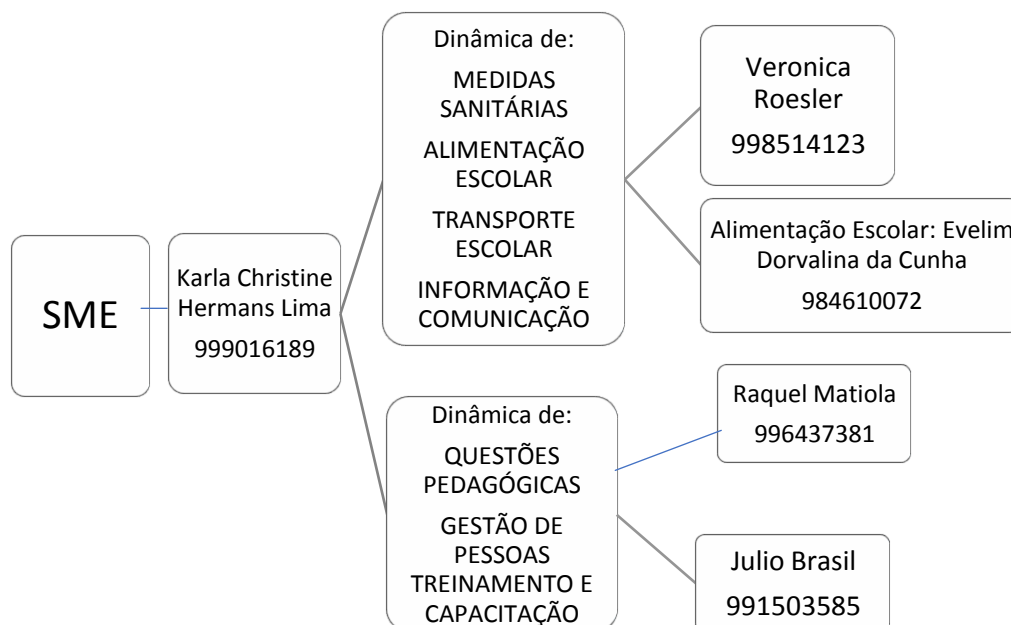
SME

Karla Christine Hermans Lima
999016189

Dinâmica de:
MEDIDAS SANITÁRIAS
ALIMENTAÇÃO ESCOLAR
TRANSPORTE ESCOLAR
INFORMAÇÃO E COMUNICAÇÃO

Veronica Roesler
998514123

Alimentação Escolar: Evelim Dorvalina da Cunha
984610072

Dinâmica de:
QUESTÕES PEDAGÓGICAS
GESTÃO DE PESSOAS
TREINAMENTO E CAPACITAÇÃO

Raquel Matiola
996437381

Julio Brasil
991503585